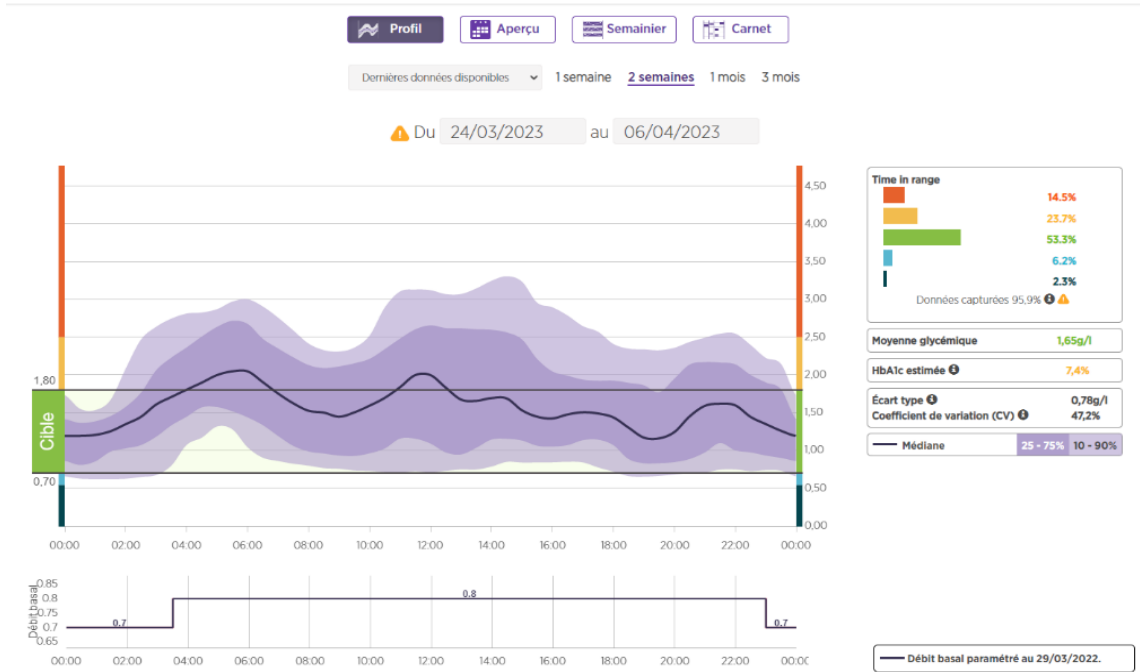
Profil Aperçu Semainier Carnet

Dernières données disponibles 1 semaine 2 semaines 1 mois 3 mois

Du 24/03/2023 au 06/04/2023

1,80
Cible
0,70

4,50
4,00
3,50
3,00
2,50
2,00
1,50
1,00
0,50
0,00

00:00 02:00 04:00 06:00 08:00 10:00 12:00 14:00 16:00 18:00 20:00 22:00 00:00

Time in range
14.5%
23.7%
53.3%
6.2%
2.3%
Données capturées 95,9%

| Moyenne glycémique | 1,65g/l |
|---|---|
| HbA1c estimée | 7,4% |
| Écart type | 0,78g/l |
| Coefficient de variation (CV) | 47,2% |

Médiane 25 - 75% 10 - 90%

Débit basal
0.85
0.8
0.75
0.7
0.65

0.7
0.8
0.7

00:00 02:00 04:00 06:00 08:00 10:00 12:00 14:00 16:00 18:00 20:00 22:00 00:00

Débit basal paramétré au 29/03/2022.